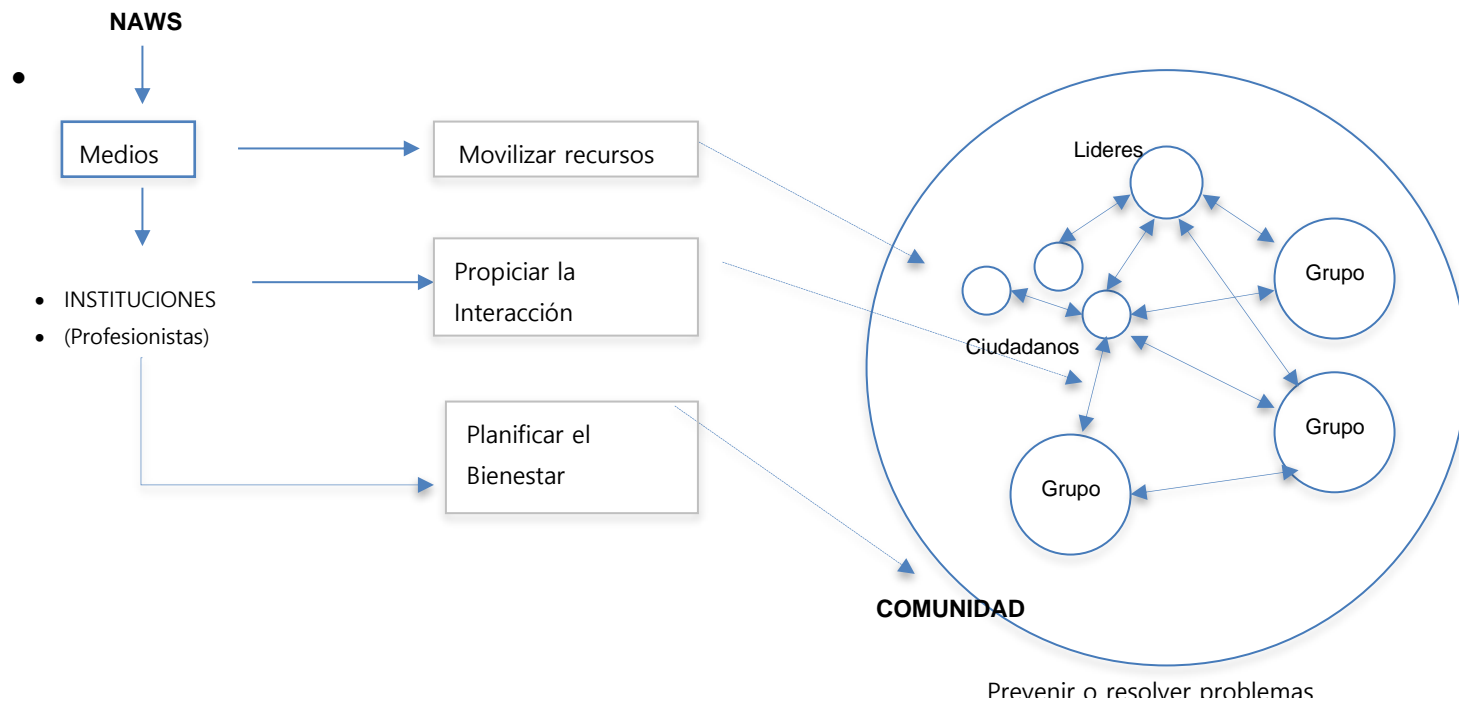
NAWS

Medios

Movilizar recursos

- INSTITUCIONES
- (Profesionistas)

Propiciar la Interacción

Planificar el Bienestar

Lideres

Grupo

Ciudadanos

Grupo

Grupo

COMUNIDAD

Prevenir o resolver problemas